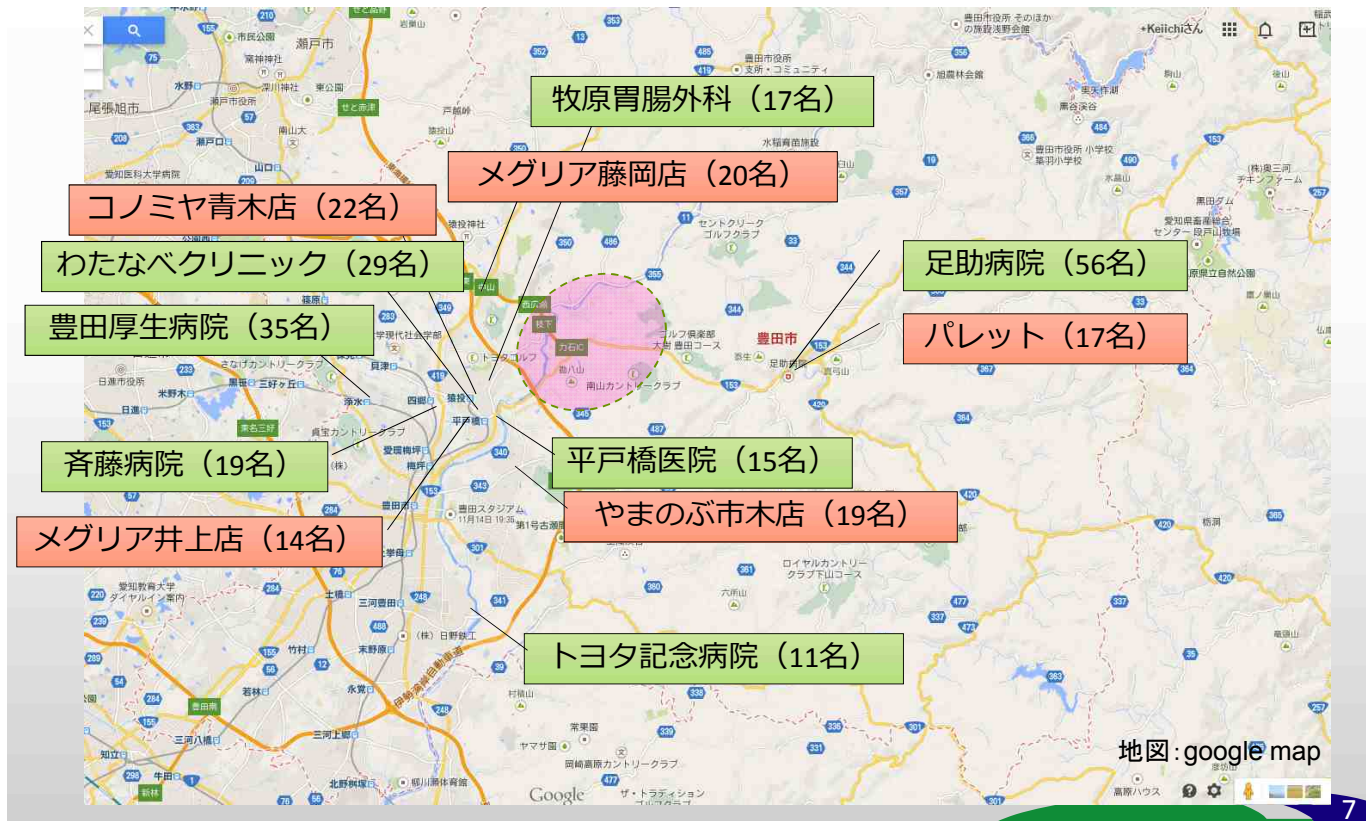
牧原胃腸外科（17名）

メグリア藤岡店（20名）

コノミヤ青木店（22名）

わたなべクリニック（29名）

足助病院（56名）

豊田厚生病院（35名）

パレット（17名）

斉藤病院（19名）

平戸橋医院（15名）

やまのぶ市木店（19名）

メグリア井上店（14名）

トヨタ記念病院（11名）

地図：google map

瀬戸市
尾張旭市
豊田市
日進市役所
米野木
日進
三好ヶ丘
黒笹
浄水
四郷
猿投
平戸橋
梅坪
豊田市
上豊田
土橋
三河豊田
竹村
末野原
若林
永覚
三河八橋
三河上郷
知立
牛田
新林
北野桝塚
豊田南
豊田スタジアム
足助病院
Google
+Keiichiさん
7